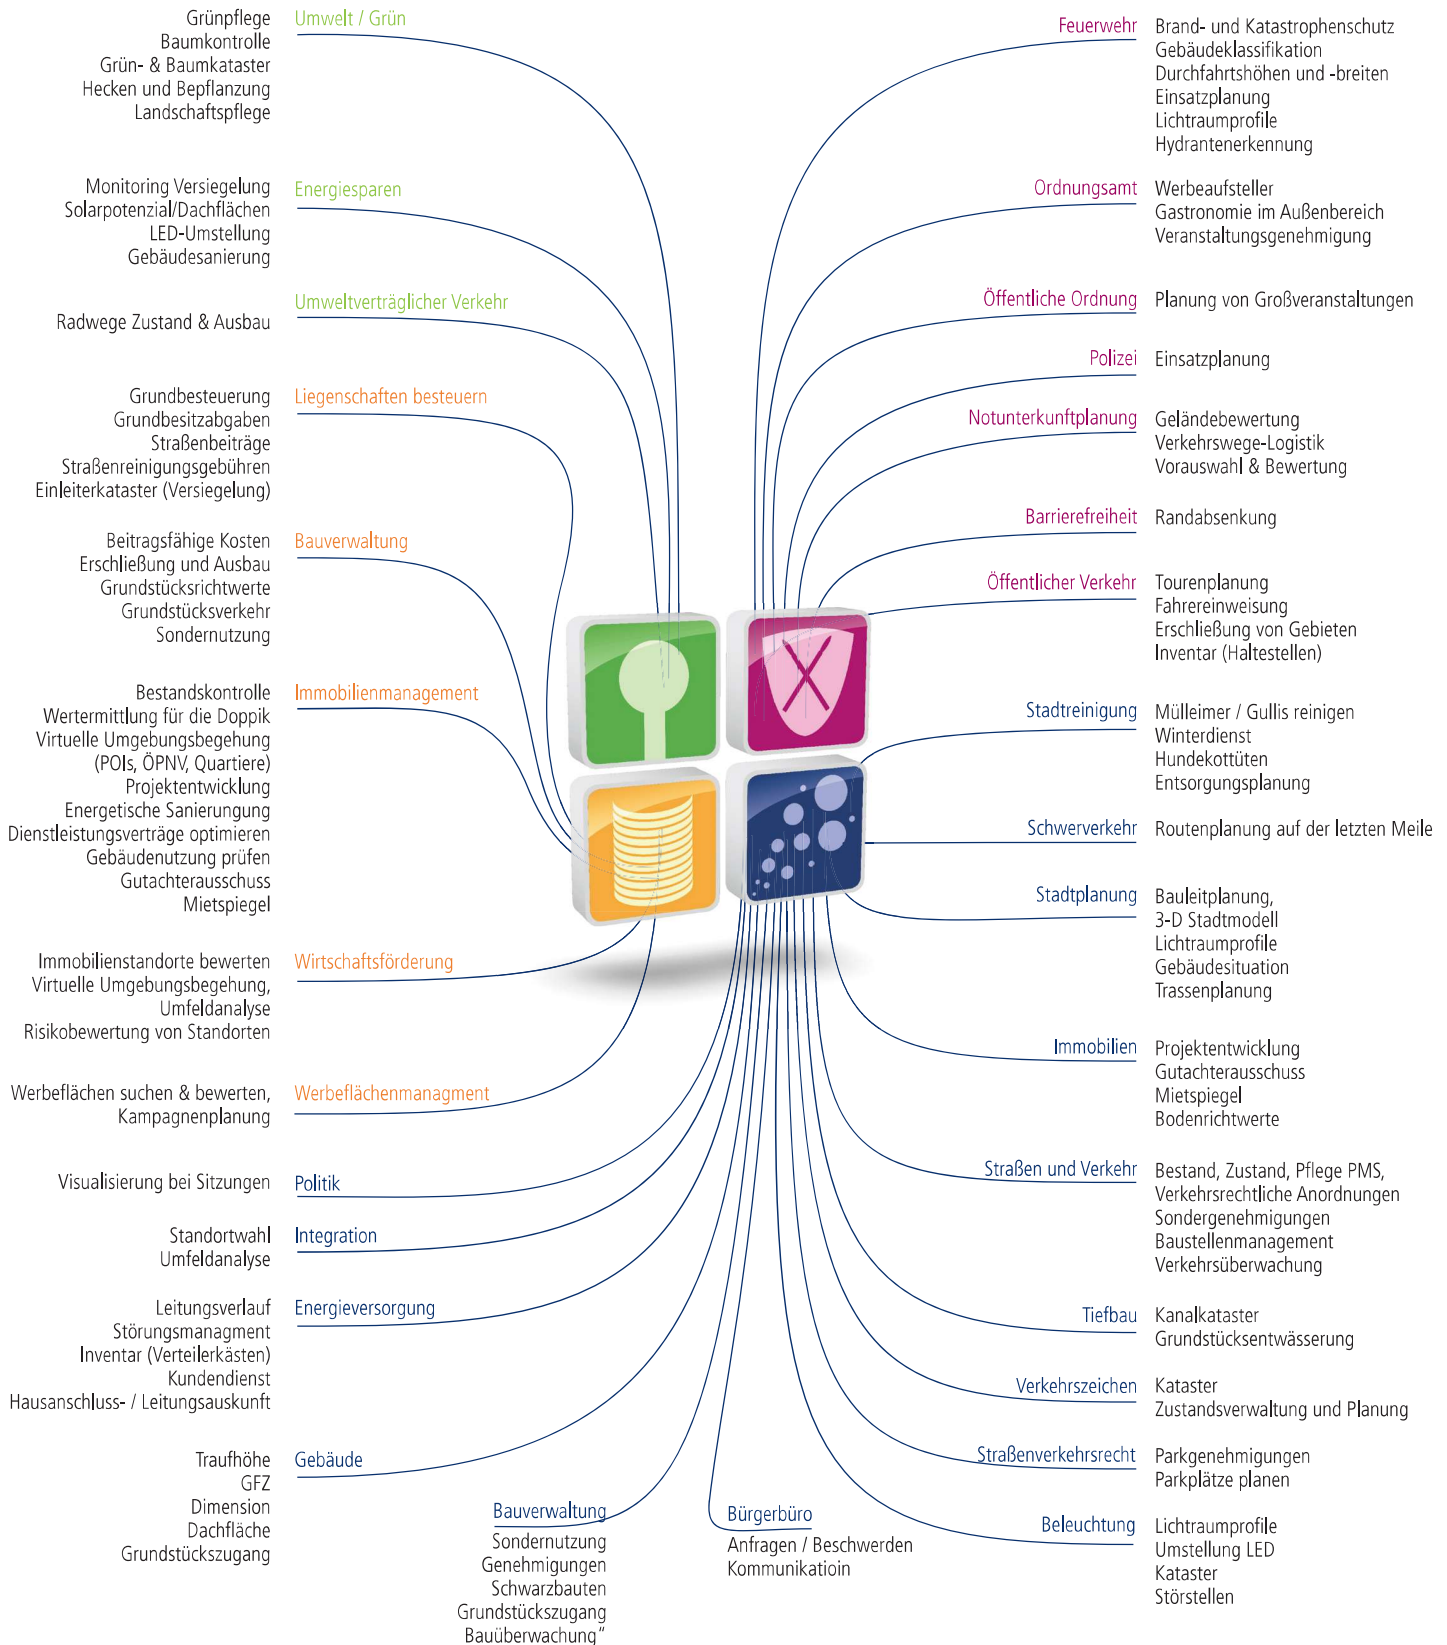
Grünpflege
Baumkontrolle
Grün- & Baumkataster
Hecken und Bepflanzung
Landschaftspflege

Umwelt / Grün

Monitoring Versiegelung
Solarpotenzial/Dachflächen
LED-Umstellung
Gebäudesanierung

Energiesparen

Radwege Zustand & Ausbau

Umweltverträglicher Verkehr

Grundbesteuerung
Grundbesitzabgaben
Straßenbeiträge
Straßenreinigungsgebühren
Einleiterkataster (Versiegelung)

Liegenschaften besteuern

Beitragsfähige Kosten
Erschließung und Ausbau
Grundstücksrichtwerte
Grundstücksverkehr
Sondernutzung

Bauverwaltung

Bestandskontrolle
Wertermittlung für die Doppik
Virtuelle Umgebungsbegehung
(POIs, ÖPNV, Quartiere)
Projektentwicklung
Energetische Sanierungung
Dienstleistungsverträge optimieren
Gebäudenutzung prüfen
Gutachterausschuss
Mietspiegel

Immobilienmanagement

Immobilienstandorte bewerten
Virtuelle Umgebungsbegehung,
Umfeldanalyse
Risikobewertung von Standorten

Wirtschaftsförderung

Werbeflächen suchen & bewerten,
Kampagnenplanung

Werbeflächenmanagment

Visualisierung bei Sitzungen

Politik

Standortwahl
Umfeldanalyse

Integration

Leitungsverlauf
Störungsmanagment
Inventar (Verteilerkästen)
Kundendienst
Hausanschluss- / Leitungsauskunft

Energieversorgung

Traufhöhe
GFZ
Dimension
Dachfläche
Grundstückszugang

Gebäude

Bauverwaltung
Sondernutzung
Genehmigungen
Schwarzbauten
Grundstückszugang
Bauüberwachung"

Bürgerbüro
Anfragen / Beschwerden
Kommunikatioin

Feuerwehr
Brand- und Katastrophenschutz
Gebäudeklassifikation
Durchfahrtshöhen und -breiten
Einsatzplanung
Lichtraumprofile
Hydrantenerkennung

Ordnungsamt
Werbeaufsteller
Gastronomie im Außenbereich
Veranstaltungsgenehmigung

Öffentliche Ordnung
Planung von Großveranstaltungen

Polizei
Einsatzplanung

Notunterkunftplanung
Geländebewertung
Verkehrswege-Logistik
Vorauswahl & Bewertung

Barrierefreiheit
Randabsenkung

Öffentlicher Verkehr
Tourenplanung
Fahrereinweisung
Erschließung von Gebieten
Inventar (Haltestellen)

Stadtreinigung
Mülleimer / Gullis reinigen
Winterdienst
Hundekottüten
Entsorgungsplanung

Schwerverkehr
Routenplanung auf der letzten Meile

Stadtplanung
Bauleitplanung,
3-D Stadtmodell
Lichtraumprofile
Gebäudesituation
Trassenplanung

Immobilien
Projektentwicklung
Gutachterausschuss
Mietspiegel
Bodenrichtwerte

Straßen und Verkehr
Bestand, Zustand, Pflege PMS,
Verkehrsrechtliche Anordnungen
Sondergenehmigungen
Baustellenmanagement
Verkehrsüberwachung

Tiefbau
Kanalkataster
Grundstücksentwässerung

Verkehrszeichen
Kataster
Zustandsverwaltung und Planung

Straßenverkehrsrecht
Parkgenehmigungen
Parkplätze planen

Beleuchtung
Lichtraumprofile
Umstellung LED
Kataster
Störstellen